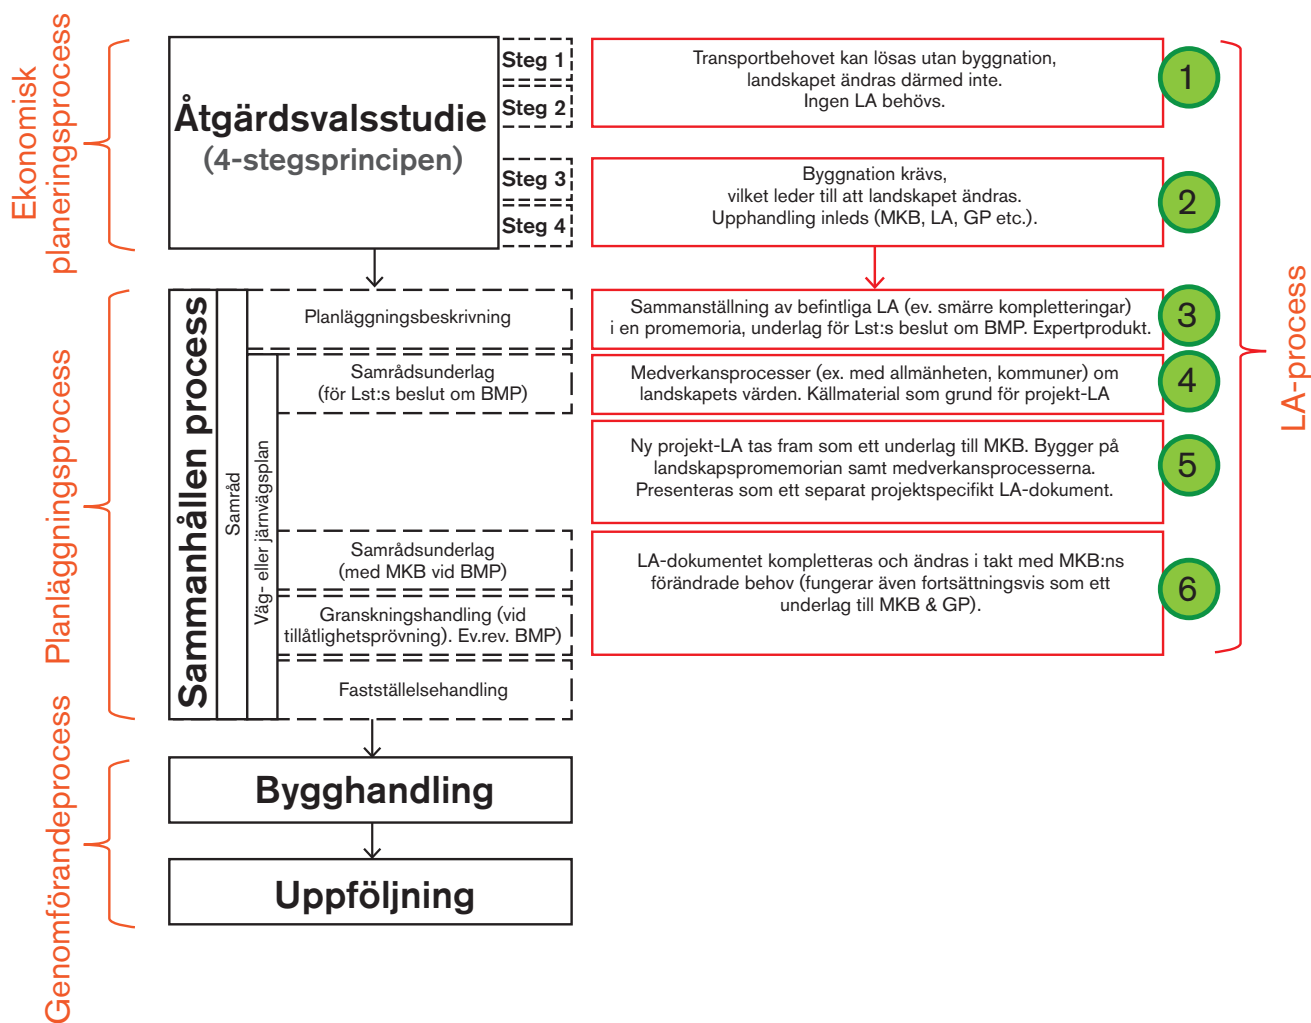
Ekonomisk planeringsprocess

Åtgärdsvalsstudie
(4-stegsprincipen)

Steg 1
Steg 2
Steg 3
Steg 4

Transportbehovet kan lösas utan byggnation, landskapet ändras därmed inte. Ingen LA behövs.

1

Byggnation krävs, vilket leder till att landskapet ändras. Upphandling inleds (MKB, LA, GP etc.).

2

Planläggningsprocess

Sammanhållen process

Samråd

Väg- eller järnvägsplan

Planläggningsbeskrivning

Samrådsunderlag (för Lst:s beslut om BMP)

Samrådsunderlag (med MKB vid BMP)

Granskningshandling (vid tillåtlighetsprövning). Ev.rev. BMP)

Fastställelsehandling

Sammanställning av befintliga LA (ev. smärre kompletteringar) i en promemoria, underlag för Lst:s beslut om BMP. Expertprodukt.

3

Medverkansprocesser (ex. med allmänheten, kommuner) om landskapets värden. Källmaterial som grund för projekt-LA

4

Ny projekt-LA tas fram som ett underlag till MKB. Bygger på landskapspromemorian samt medverkansprocesserna. Presenteras som ett separat projektspecifikt LA-dokument.

5

LA-dokumentet kompletteras och ändras i takt med MKB:ns förändrade behov (fungerar även fortsättningsvis som ett underlag till MKB & GP).

6

LA-process

Genomförandeprocess

Bygghandling

Uppföljning